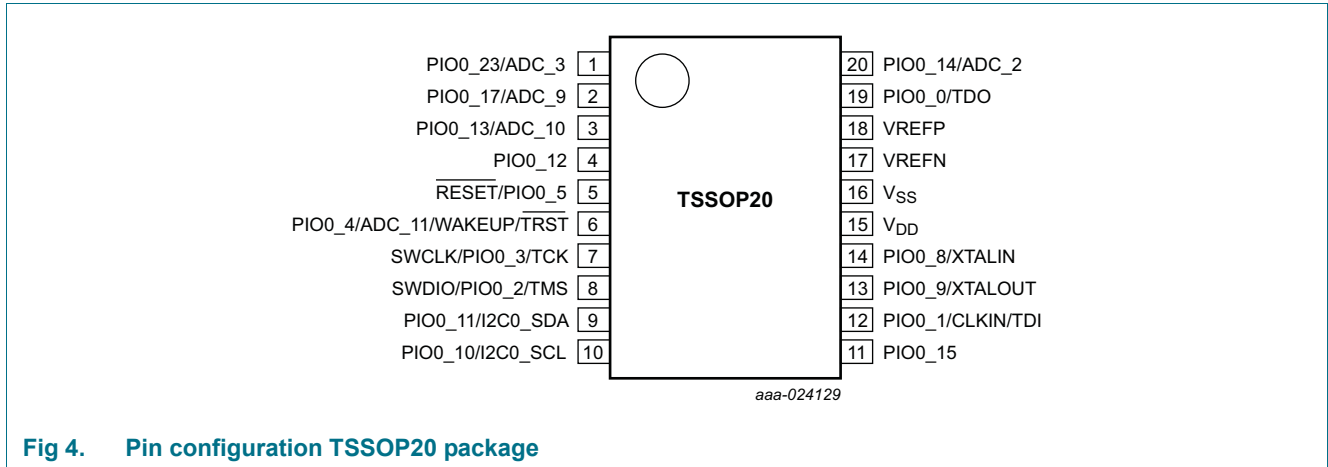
PIO0_23/ADC_3 1
PIO0_17/ADC_9 2
PIO0_13/ADC_10 3
PIO0_12 4
$\overline{RESET}$/PIO0_5 5
PIO0_4/ADC_11/WAKEUP/$\overline{TRST}$ 6
SWCLK/PIO0_3/TCK 7
SWDIO/PIO0_2/TMS 8
PIO0_11/I2C0_SDA 9
PIO0_10/I2C0_SCL 10

TSSOP20

20 PIO0_14/ADC_2
19 PIO0_0/TDO
18 VREFP
17 VREFN
16 $V_{SS}$
15 $V_{DD}$
14 PIO0_8/XTALIN
13 PIO0_9/XTALOUT
12 PIO0_1/CLKIN/TDI
11 PIO0_15

aaa-024129

Fig 4. Pin configuration TSSOP20 package